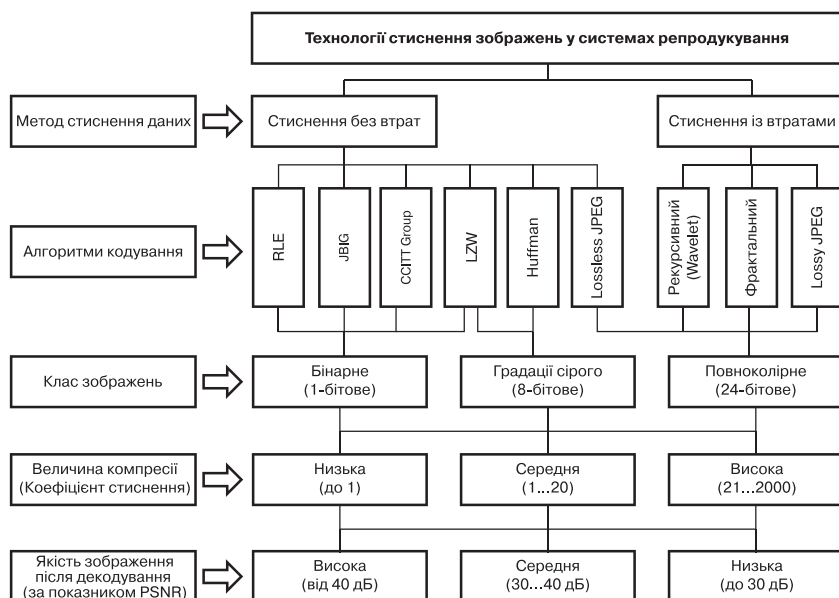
Технології стиснення зображень у системах репродукування

Метод стиснення даних

Стиснення без втрат

Стиснення із втратами

Алгоритми кодування

RLE

JBIG

CCITT Group

LZW

Huffman

Lossless JPEG

Рекурсивний (Wavelet)

Фрактальний

Lossy JPEG

Клас зображень

Бінарне (1-бітове)

Градації сірого (8-бітове)

Повноколірне (24-бітове)

Величина компресії (Коефіцієнт стиснення)

Низька (до 1)

Середня (1...20)

Висока (21...2000)

Якість зображення після декодування (за показником PSNR)

Висока (від 40 дБ)

Середня (30...40 дБ)

Низька (до 30 дБ)